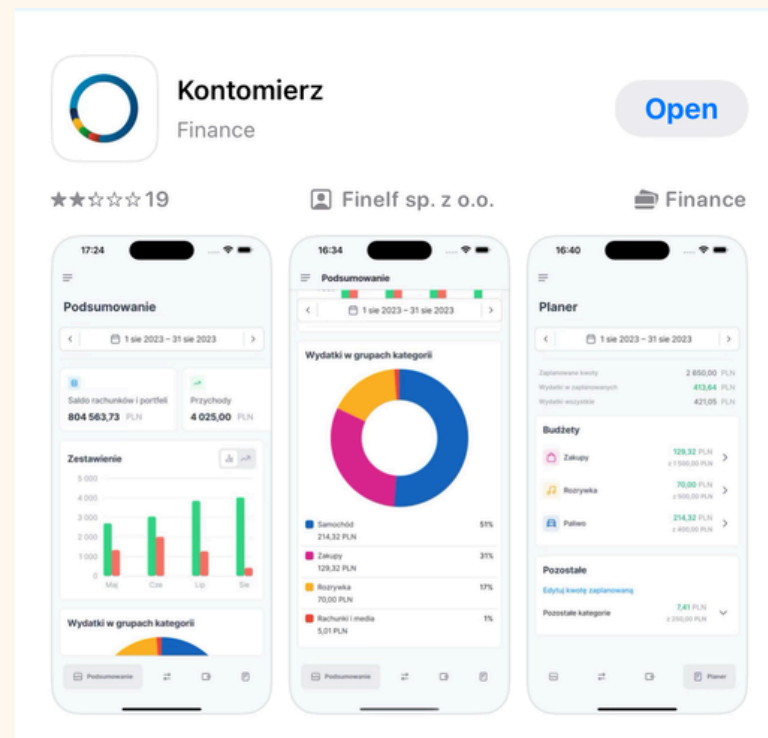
Kontomierz
Finance

Open

★★☆☆☆19

Finelf sp. z o.o.

Finance

17:24

Podsumowanie

1 sie 2023 – 31 sie 2023

Saldo rachunków i portfeli
804 563,73 PLN

Przychody
4 025,00 PLN

Zestawienie

5 000
4 000
3 000
2 000
1 000
0
Maj Cze Lip Sie

Wydatki w grupach kategorii

Podsumowanie

16:34

Podsumowanie

1 sie 2023 – 31 sie 2023

Wydatki w grupach kategorii

Samochód 51%
214,32 PLN
Zakupy 31%
129,32 PLN
Rozrywka 17%
70,00 PLN
Rachunki i media 1%
5,01 PLN

Podsumowanie

16:40

Planer

1 sie 2023 – 31 sie 2023

Zaplanowane kwoty 2 650,00 PLN
Wydatki w zaplanowanych 413,64 PLN
Wydatki wszystkie 421,05 PLN

Budżety

Zakupy 129,32 PLN z 1 550,00 PLN
Rozrywka 70,00 PLN z 500,00 PLN
Paliwo 214,32 PLN z 400,00 PLN

Pozostałe

Edytuj kwotę zaplanowaną

Pozostałe kategorie 7,41 PLN z 250,00 PLN

Planer